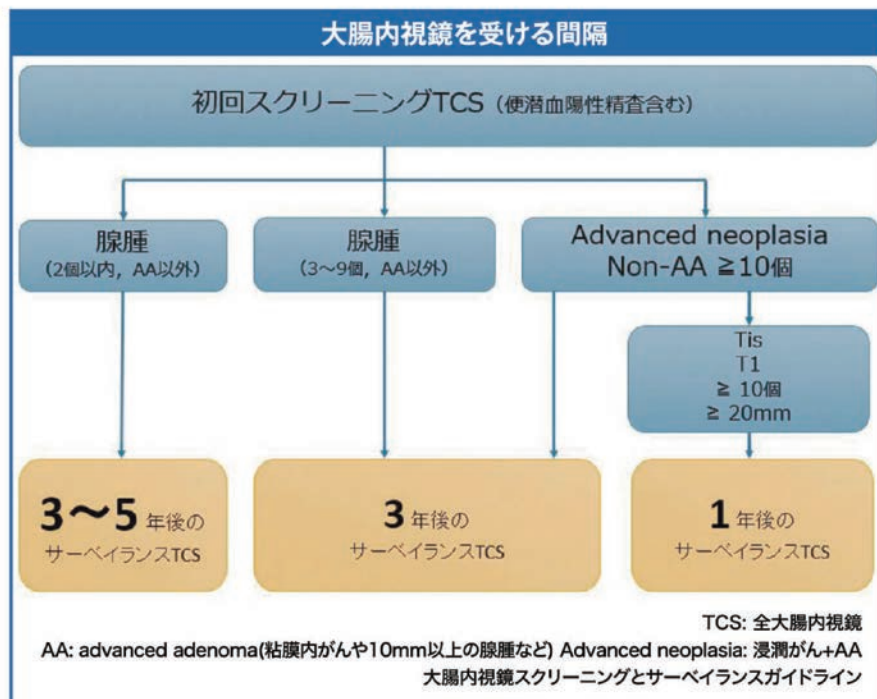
大腸内視鏡を受ける間隔

初回スクリーニングTCS（便潜血陽性精査含む）

腺腫
（2個以内，AA以外）

腺腫
（3～9個，AA以外）

Advanced neoplasia
Non-AA ≧10個

Tis
T1
≧ 10個
≧ 20mm

3～5 年後の
サーベイランスTCS

3 年後の
サーベイランスTCS

1 年後の
サーベイランスTCS

TCS: 全大腸内視鏡
AA: advanced adenoma(粘膜内がんや10mm以上の腺腫など) Advanced neoplasia: 浸潤がん+AA
大腸内視鏡スクリーニングとサーベイランスガイドライン